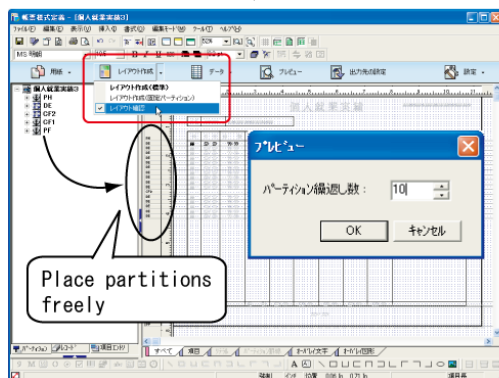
帳票様式定義 - [個人就業実績3]
ファイル(F) 編集(E) 表示(V) 挿入(I) 書式(O) 編集モード(M) ツール(T) ヘルプ(H)
MS 明朝
用紙
レイアウト作成
データ
プレビュー
出力先の設定
設定
レイアウト作成(標準)
レイアウト作成(固定パーティション)
レイアウト編集
個人就業実績3
PH
DE
CF2
CF1
PF
個人就業実績
プレビュー
パーティション繰返し数 :
10
OK
キャンセル
Place partitions freely
すべて